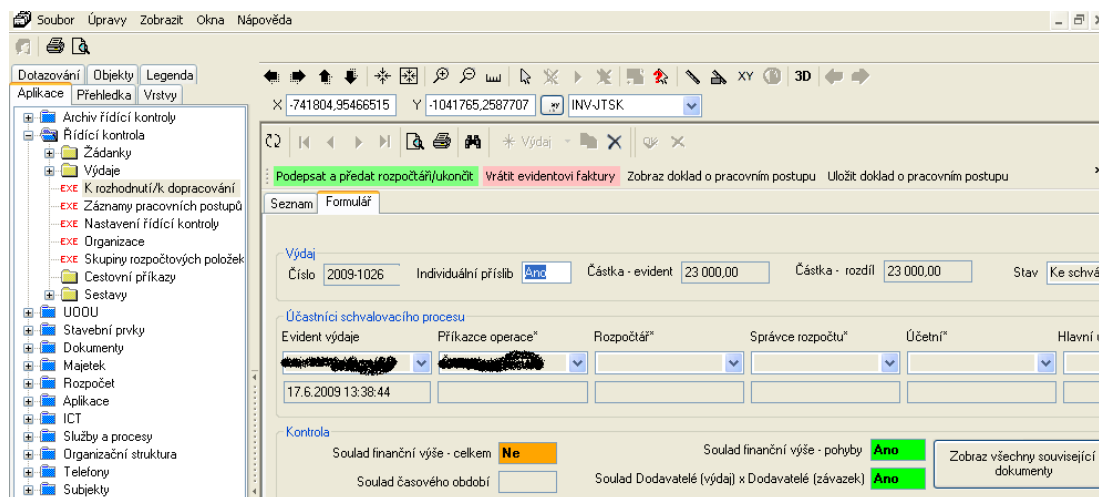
Soubor Úpravy Zobrazit Okna Nápověda

Dotazování Objekty Legenda
Aplikace Přehledka Vrstvy

Archiv řídící kontroly
Řídící kontrola
Žádanky
Výdaje
EXE K rozhodnutí/k dopracování
EXE Záznamy pracovních postupů
EXE Nastavení řídící kontroly
EXE Organizace
EXE Skupiny rozpočtových položek
Cestovní příkazy
Sestavy
UOOU
Stavební prvky
Dokumenty
Majetek
Rozpočet
Aplikace
ICT
Služby a procesy
Organizační struktura
Telefony
Subjekty

XY 3D

X -741804,95466515 Y -1041765,2587707 INV-JTSK

Výdaj

Podepsat a předat rozpočtáři/ukončit Vrátit evidentovi faktury Zobraz doklad o pracovním postupu Uložit doklad o pracovním postupu

Seznam Formulář

Výdaj
Číslo 2009-1026 Individuální příslib Ano Částka - evident 23 000,00 Částka - rozdíl 23 000,00 Stav Ke schvá

Účastníci schvalovacího procesu
Evident výdaje Příkazce operace* Rozpočtář* Správce rozpočtu* Účetní* Hlavní
17.6.2009 13:38:44

Kontrola
Soulad finanční výše - celkem Ne
Soulad finanční výše - pohyby Ano
Zobraz všechny související dokumenty
Soulad časového období
Soulad Dodavatelé (výdaj) x Dodavatelé (závazek) Ano